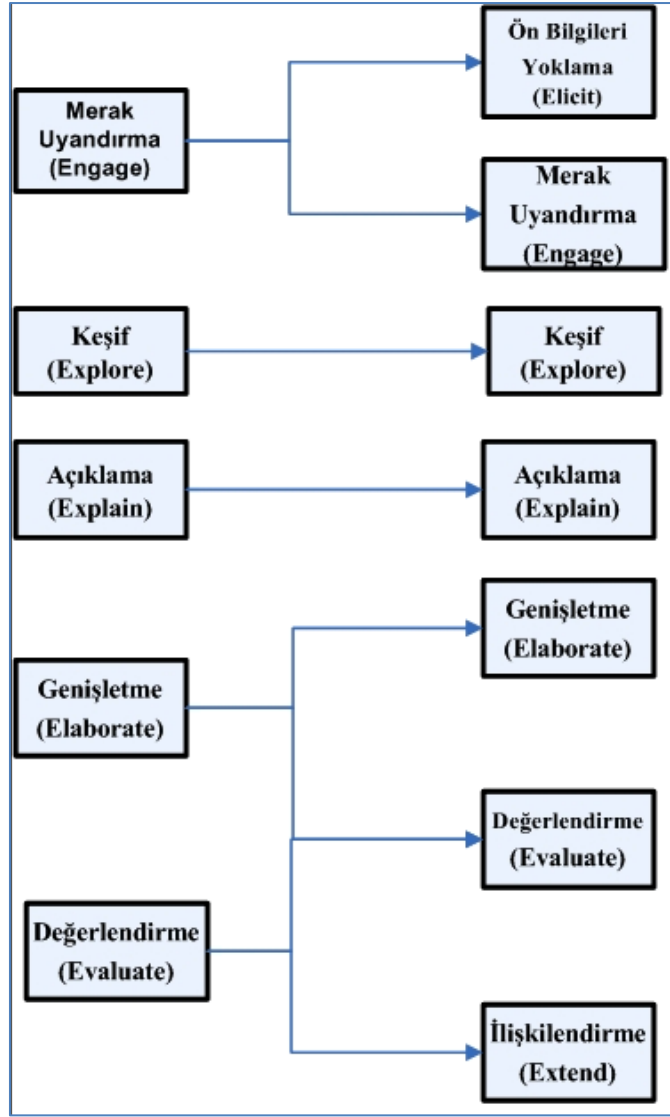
Merak Uyandırma (Engage)

Ön Bilgileri Yoklama (Elicit)

Merak Uyandırma (Engage)

Keşif (Explore)

Keşif (Explore)

Açıklama (Explain)

Açıklama (Explain)

Genişletme (Elaborate)

Genişletme (Elaborate)

Değerlendirme (Evaluate)

Değerlendirme (Evaluate)

Değerlendirme (Evaluate)

İlişkilendirme (Extend)